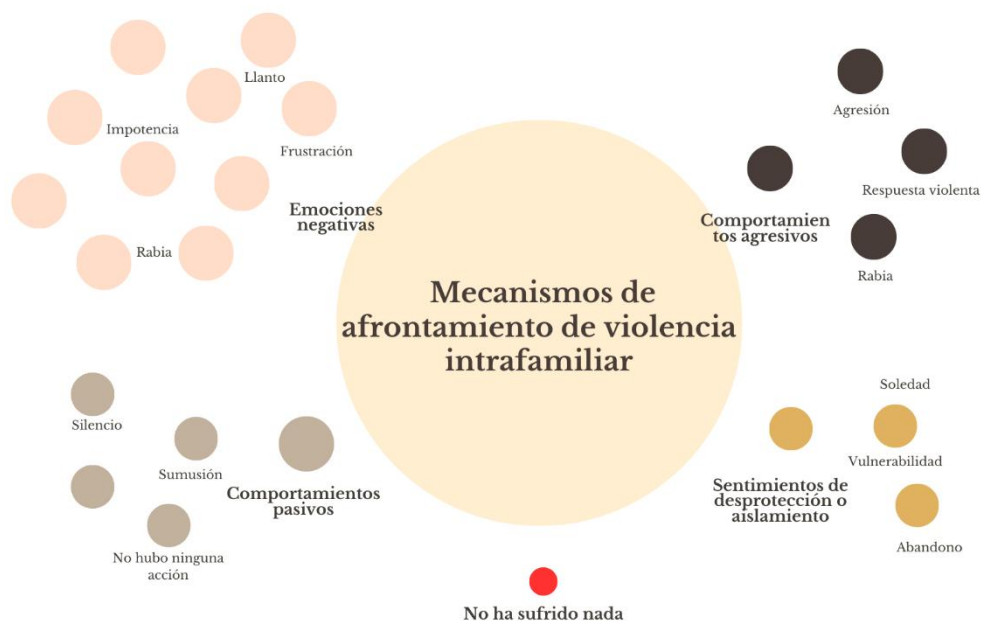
Llanto

Impotencia

Frustración

Emociones negativas

Rabia

Agresión

Respuesta violenta

Comportamien tos agresivos

Rabia

Mecanismos de afrontamiento de violencia intrafamiliar

Silencio

Sumusión

Comportamientos pasivos

No hubo ninguna acción

Soledad

Vulnerabilidad

Sentimientos de desprotección o aislamiento

Abandono

No ha sufrido nada